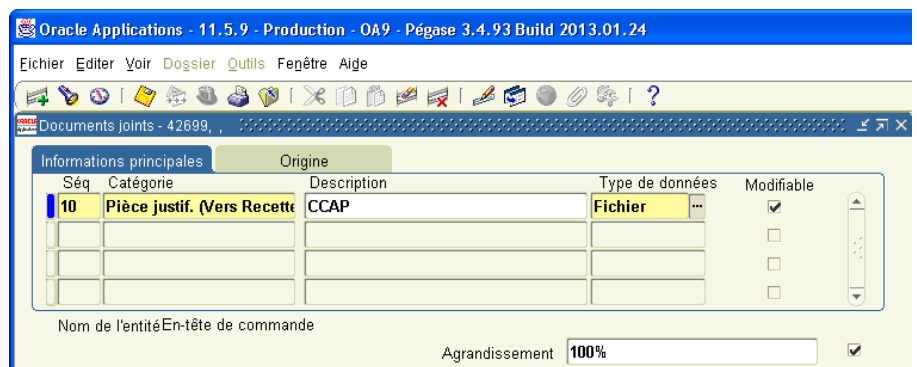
Oracle Applications - 11.5.9 - Production - OA9 - Pégase 3.4.93 Build 2013.01.24

Fichier Editer Voir Dossier Outils Fenêtre Aide

Documents joints - 42699, ,

Informations principales | Origine

| Séq | Catégorie | Description | Type de données | Modifiable |
|---|---|---|---|---|
| 10 | Pièce justif. (Vers Recette | CCAP | Fichier | ✔ |
| | | | | |
| | | | | |
| | | | | |

Nom de l'entité En-tête de commande

Agrandissement 100%